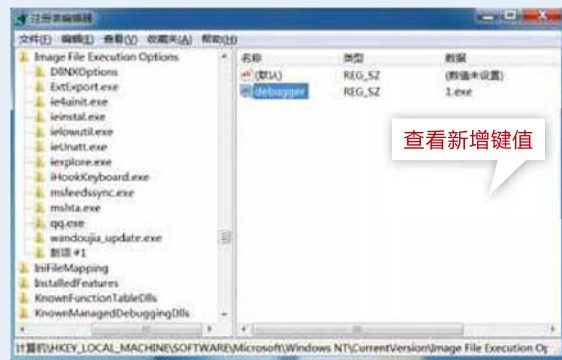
注册表编辑器

文件(F) 编辑(E) 查看(V) 收藏夹(A) 帮助(H)

Image File Execution Options
DllNXOptions
ExtExport.exe
ie4uinit.exe
ieinstal.exe
ielowutil.exe
ieUnatt.exe
iexplore.exe
iHookKeyboard.exe
msfeedssync.exe
mshta.exe
qq.exe
wandoujia_update.exe
新项 #1
IniFileMapping
InstalledFeatures
KnownFunctionTableDlls
KnownManagedDebuggingDlls

| 名称 | 类型 | 数据 |
|---|---|---|
| (默认) | REG_SZ | (数值未设置) |
| debugger | REG_SZ | 1.exe |

查看新增键值

计算机\HKEY_LOCAL_MACHINE\SOFTWARE\Microsoft\Windows NT\CurrentVersion\Image File Execution O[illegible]